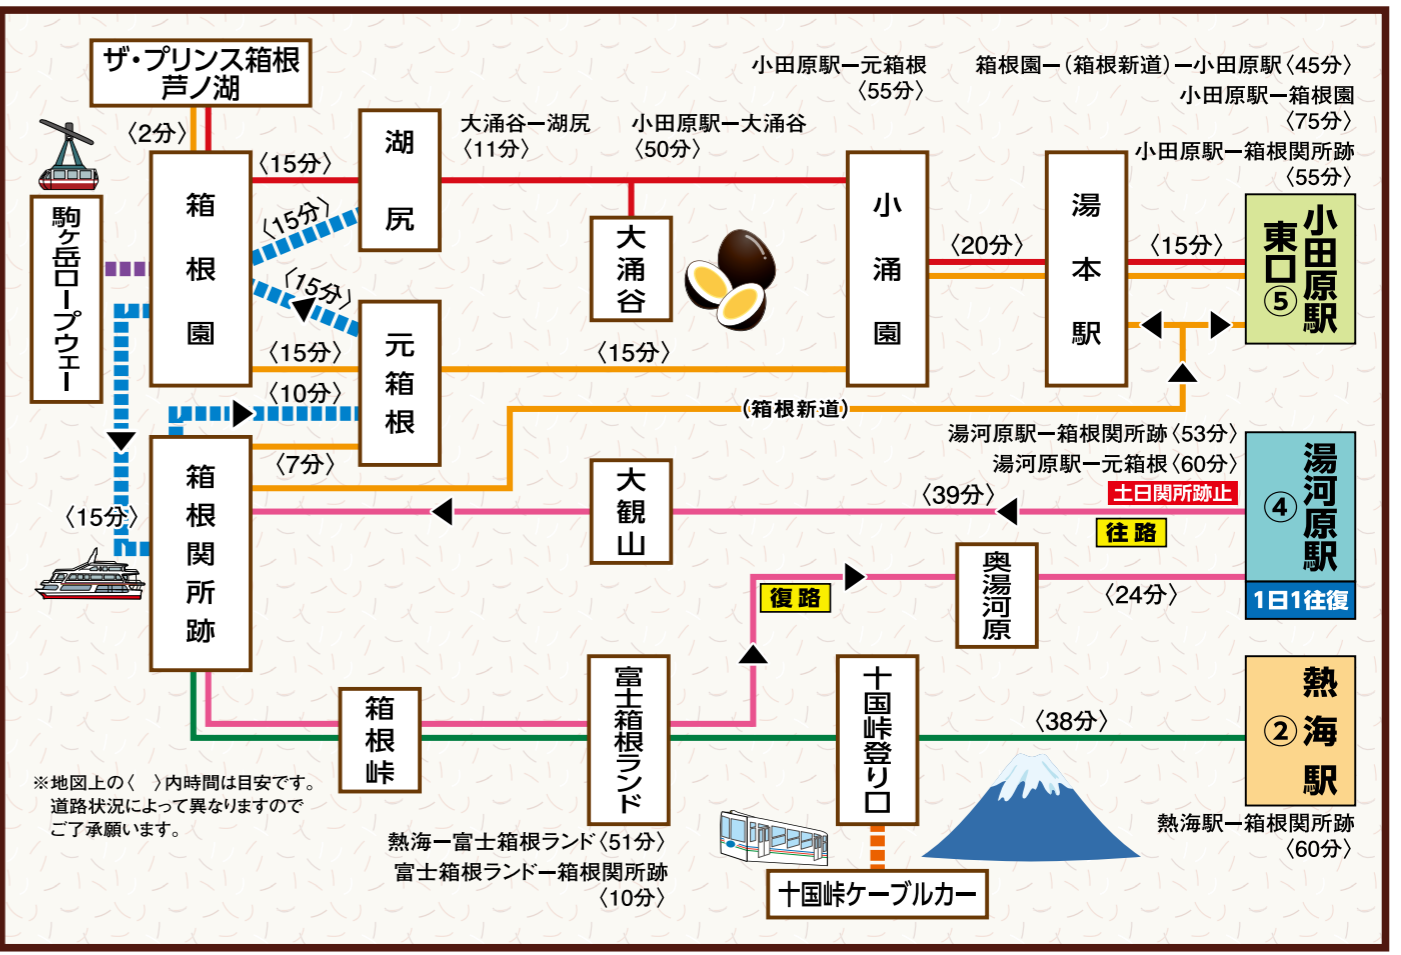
ザ・プリンス箱根芦ノ湖

〈2分〉

駒ケ岳ロープウェー

箱根園

〈15分〉

湖尻

大涌谷ー湖尻〈11分〉

小田原駅ー大涌谷〈50分〉

小田原駅ー元箱根〈55分〉

箱根園ー（箱根新道）ー小田原駅〈45分〉

小田原駅ー箱根園〈75分〉

小田原駅ー箱根関所跡〈55分〉

〈15分〉

〈15分〉

大涌谷

小涌園

〈20分〉

湯本駅

〈15分〉

小田原駅 東口⑤

〈15分〉

元箱根

〈15分〉

〈10分〉

〈7分〉

（箱根新道）

湯河原駅ー箱根関所跡〈53分〉

湯河原駅ー元箱根〈60分〉

土日関所跡止

〈15分〉

箱根関所跡

大観山

〈39分〉

往路

湯河原駅④

1日1往復

奥湯河原

〈24分〉

復路

富士箱根ランド

十国峠登り口

〈38分〉

熱海②駅

箱根峠

※地図上の〈 〉内時間は目安です。道路状況によって異なりますのでご了承願います。

熱海ー富士箱根ランド〈51分〉

富士箱根ランドー箱根関所跡〈10分〉

十国峠ケーブルカー

熱海駅ー箱根関所跡〈60分〉